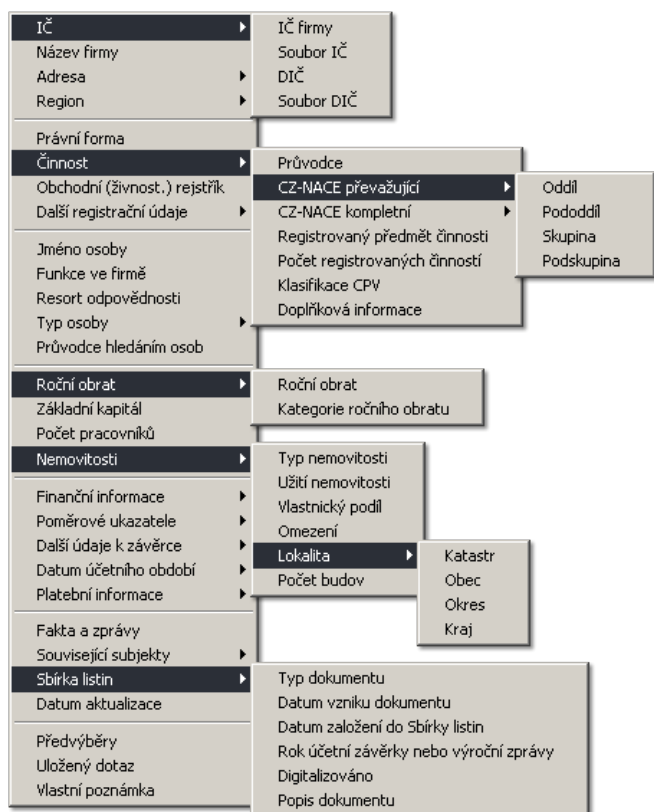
IČ
Název firmy
Adresa
Region

Právní forma
Činnost
Obchodní (živnost.) rejstřík
Další registrační údaje

Jméno osoby
Funkce ve firmě
Resort odpovědnosti
Typ osoby
Průvodce hledáním osob

Roční obrat
Základní kapitál
Počet pracovníků
Nemovitosti

Finanční informace
Poměrové ukazatele
Další údaje k závěrce
Datum účetního období
Platební informace

Fakta a zprávy
Související subjekty
Sbírka listin
Datum aktualizace

Předvýběry
Uložený dotaz
Vlastní poznámka

IČ firmy
Soubor IČ
DIČ
Soubor DIČ

Průvodce
CZ-NACE převažující
CZ-NACE kompletní
Registrovaný předmět činnosti
Počet registrovaných činností
Klasifikace CPV
Doplňková informace

Oddíl
Pododdíl
Skupina
Podskupina

Roční obrat
Kategorie ročního obratu

Typ nemovitosti
Užití nemovitosti
Vlastnický podíl
Omezení
Lokalita
Počet budov

Katastr
Obec
Okres
Kraj

Typ dokumentu
Datum vzniku dokumentu
Datum založení do Sbírky listin
Rok účetní závěrky nebo výroční zprávy
Digitalizováno
Popis dokumentu